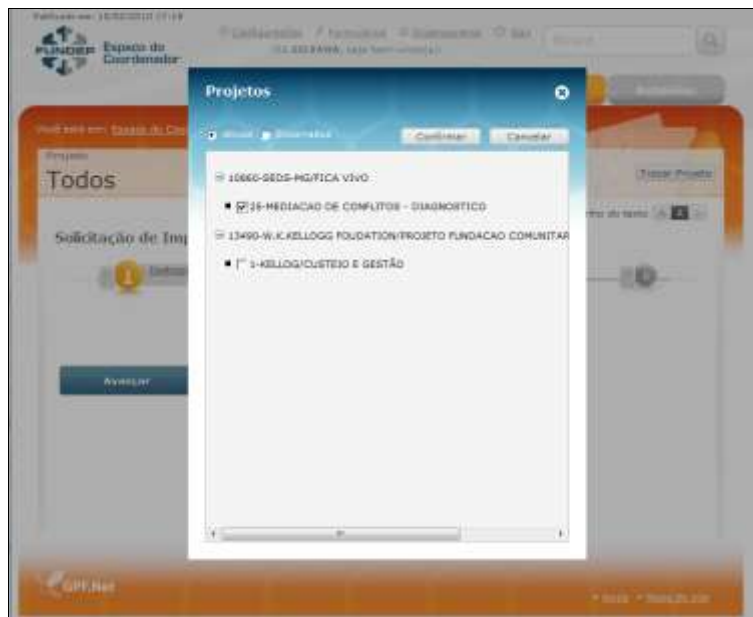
Publicado em: 15/02/2010 17:19

FUNDEP Espaço do Coordenador

Você está em: Espaço do Co

Projeto
Todos

Trocar Projeto

Solicitação de Imp

Avançar

Projetos

Ativos Encerrados

Confirmar Cancelar

⊟ 10660-SEDS-MG/FICA VIVO

■ ☑ 26-MEDIACAO DE CONFLITOS - DIAGNOSTICO

⊟ 13490-W.K.KELLOGG FOUDATION/PROJETO FUNDACAO COMUNITAR

■ ☐ 1-KELLOG/CUSTEIO E GESTÃO

GPF.Net